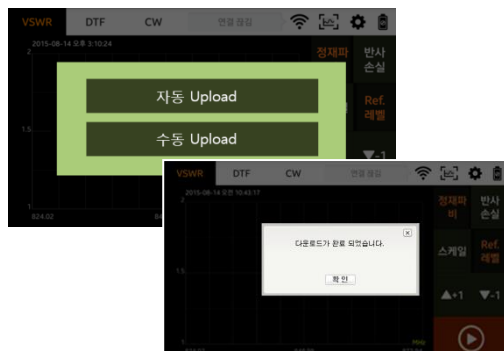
VSWR DTF CW 연결 끊김

2015-08-14 오후 3:10:24

2

1.5

1

824.02

정재파

반사 손실

Ref. 레벨

▼-1

자동 Upload

수동 Upload

VSWR DTF CW 연결 끊김

2015-08-14 오전 10:43:17

2

1.5

1

정재파비

반사 손실

스케일

Ref. 레벨

▲+1

▼-1

다운로드가 완료 되었습니다.

확 인

×